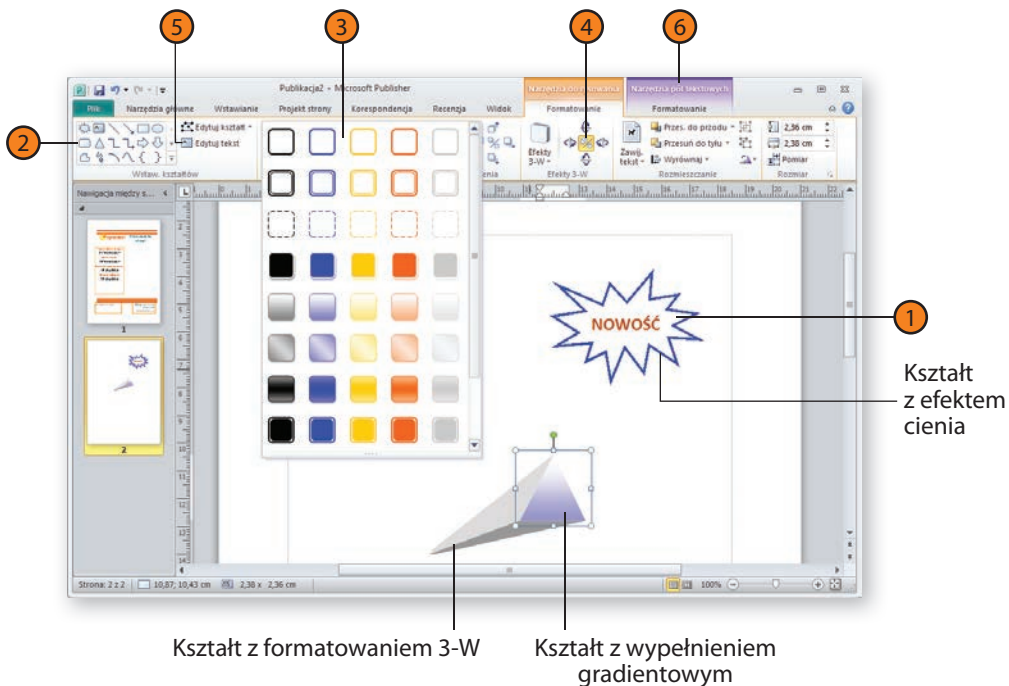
5
3
4
6
2
1

Publikacja2 - Microsoft Publisher
Narzędzia do rysowania
Narzędzia pól tekstowych
Plik
Narzędzia główne
Wstawianie
Projekt strony
Korespondencja
Recenzja
Widok
Formatowanie
Formatowanie
Edytuj kształt
Edytuj tekst
Wstaw. kształtów
Efekty 3-W
Efekty 3-W
Zawij. tekst
Przes. do przodu
Przesuń do tyłu
Wyrównaj
Rozmieszczanie
2,36 cm
2,38 cm
Pomiar
Rozmiar
Nawigacja między s...
1
2
NOWOŚĆ
Strona: 2 z 2
10,87; 10,43 cm
2,38 x 2,36 cm
100%

Kształt z efektem cienia

Kształt z formatowaniem 3-W

Kształt z wypełnieniem gradientowym